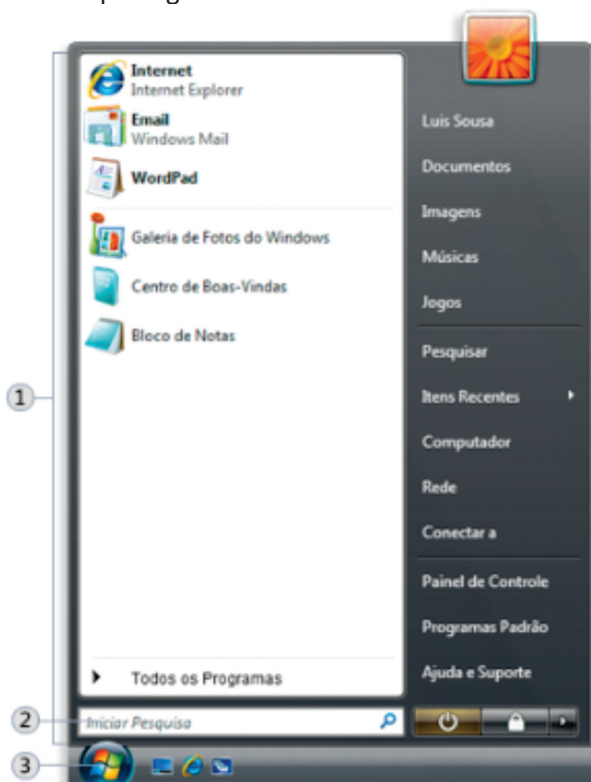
Internet
Internet Explorer

Email
Windows Mail

WordPad

Galeria de Fotos do Windows

Centro de Boas-Vindas

Bloco de Notas

Todos os Programas

Iniciar Pesquisa

Luis Sousa

Documentos

Imagens

Músicas

Jogos

Pesquisar

Itens Recentes

Computador

Rede

Conectar a

Painel de Controle

Programas Padrão

Ajuda e Suporte

1

2

3